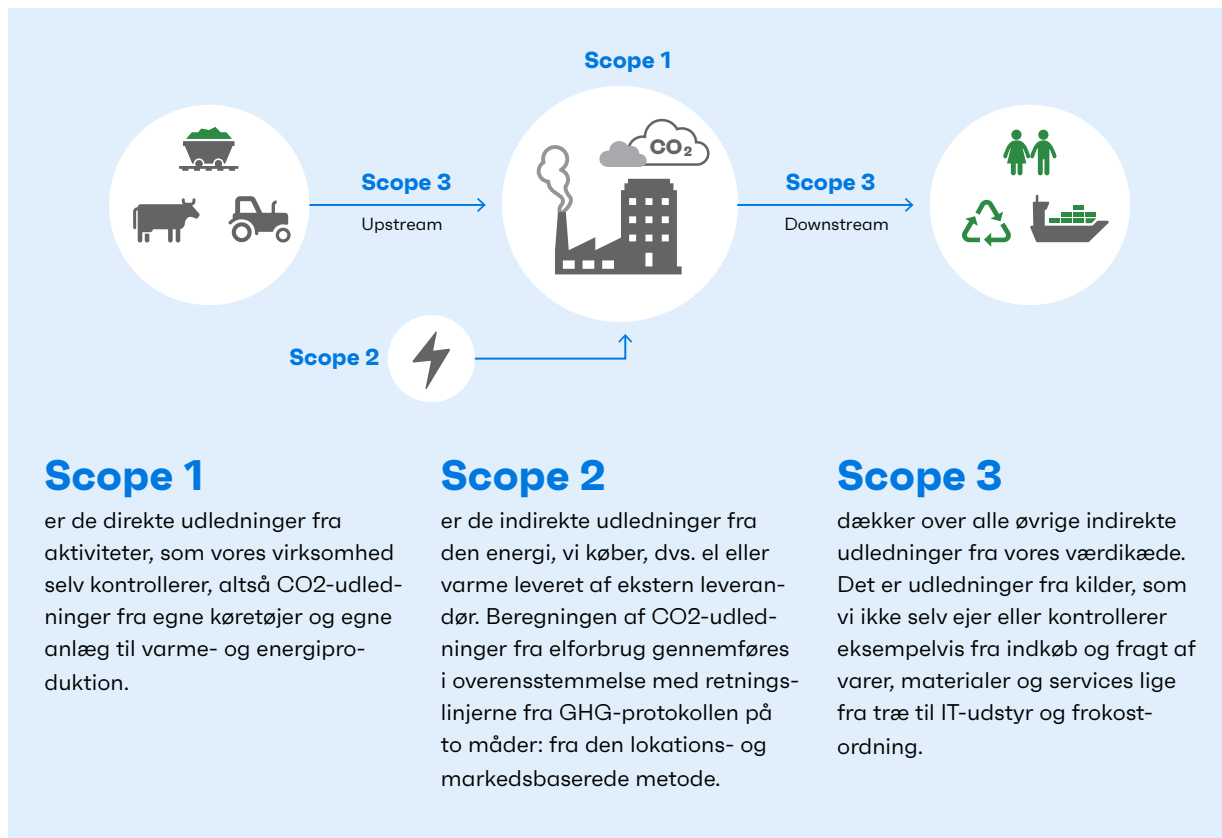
Scope 1

$CO_2$

Scope 3
Upstream

Scope 3
Downstream

Scope 2

Scope 1
er de direkte udledninger fra aktiviteter, som vores virksomhed selv kontrollerer, altså CO2-udledninger fra egne køretøjer og egne anlæg til varme- og energiproduktion.

Scope 2
er de indirekte udledninger fra den energi, vi køber, dvs. el eller varme leveret af ekstern leverandør. Beregningen af CO2-udledninger fra elforbrug gennemføres i overensstemmelse med retningslinjerne fra GHG-protokollen på to måder: fra den lokations- og markedsbaserede metode.

Scope 3
dækker over alle øvrige indirekte udledninger fra vores værdikæde. Det er udledninger fra kilder, som vi ikke selv ejer eller kontrollerer eksempelvis fra indkøb og fragt af varer, materialer og services lige fra træ til IT-udstyr og frokostordning.